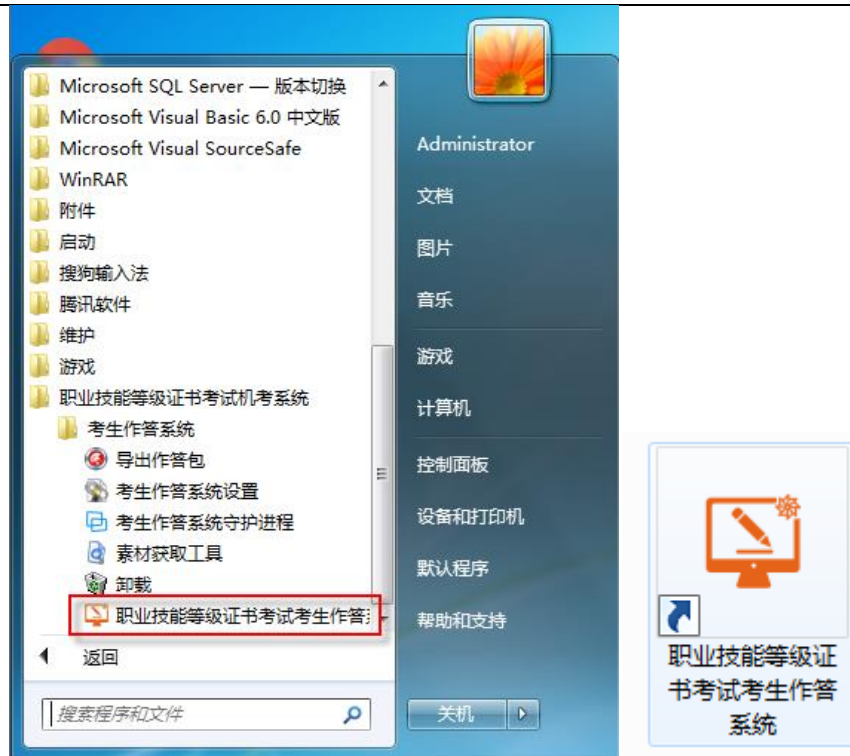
Microsoft SQL Server — 版本切换
Microsoft Visual Basic 6.0 中文版
Microsoft Visual SourceSafe
WinRAR
附件
启动
搜狗输入法
腾讯软件
维护
游戏
职业技能等级证书考试机考系统
考生作答系统
导出作答包
考生作答系统设置
考生作答系统守护进程
素材获取工具
卸载
职业技能等级证书考试考生作答
返回
搜索程序和文件

Administrator
文档
图片
音乐
游戏
计算机
控制面板
设备和打印机
默认程序
帮助和支持
关机

职业技能等级证书考试考生作答系统